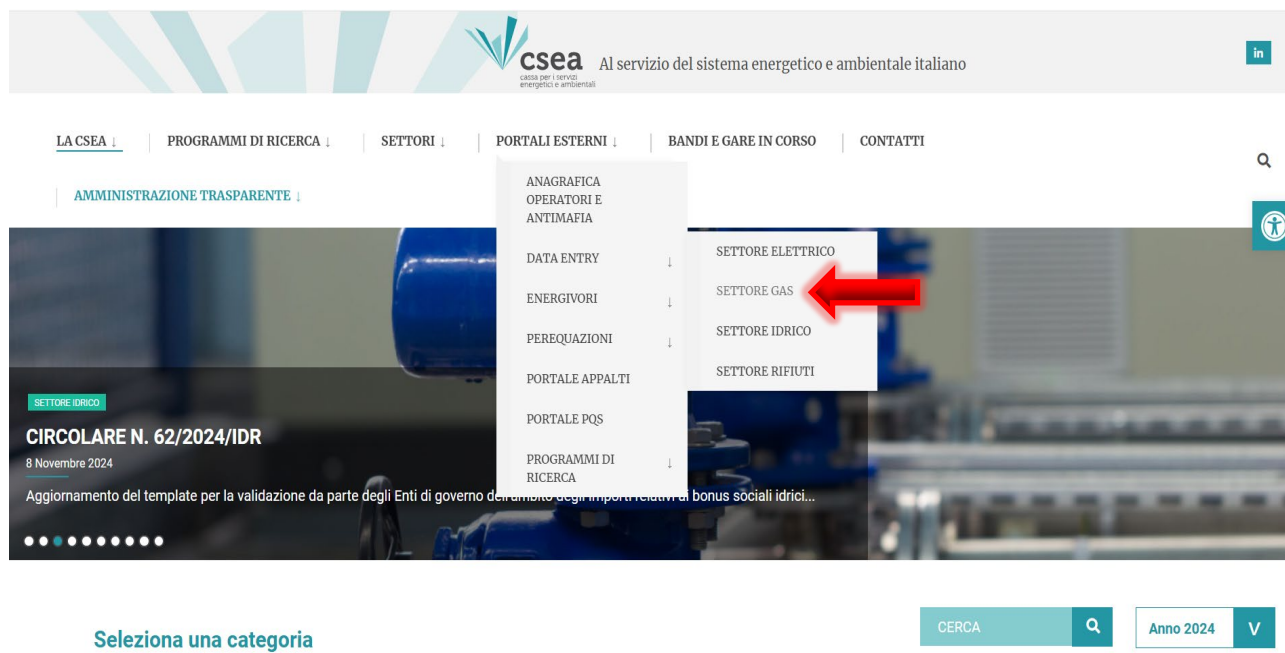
csea
cassa per i servizi energetici e ambientali

Al servizio del sistema energetico e ambientale italiano

in

LA CSEA ↓ PROGRAMMI DI RICERCA ↓ SETTORI ↓ PORTALI ESTERNI ↓ BANDI E GARE IN CORSO CONTATTI

AMMINISTRAZIONE TRASPARENTE ↓

ANAGRAFICA OPERATORI E ANTIMAFIA
DATA ENTRY ↓
ENERGIVORI ↓
PEREQUAZIONI ↓
PORTALE APPALTI
PORTALE PQS
PROGRAMMI DI RICERCA ↓

SETTORE ELETTRICO
SETTORE GAS
SETTORE IDRICO
SETTORE RIFIUTI

SETTORE IDRICO
CIRCOLARE N. 62/2024/IDR
8 Novembre 2024
Aggiornamento del templat per la validazione da parte degli Enti di governo dell'ambito degli importi relativi ai bonus sociali idrici...

Seleziona una categoria

CERCA

Anno 2024 V